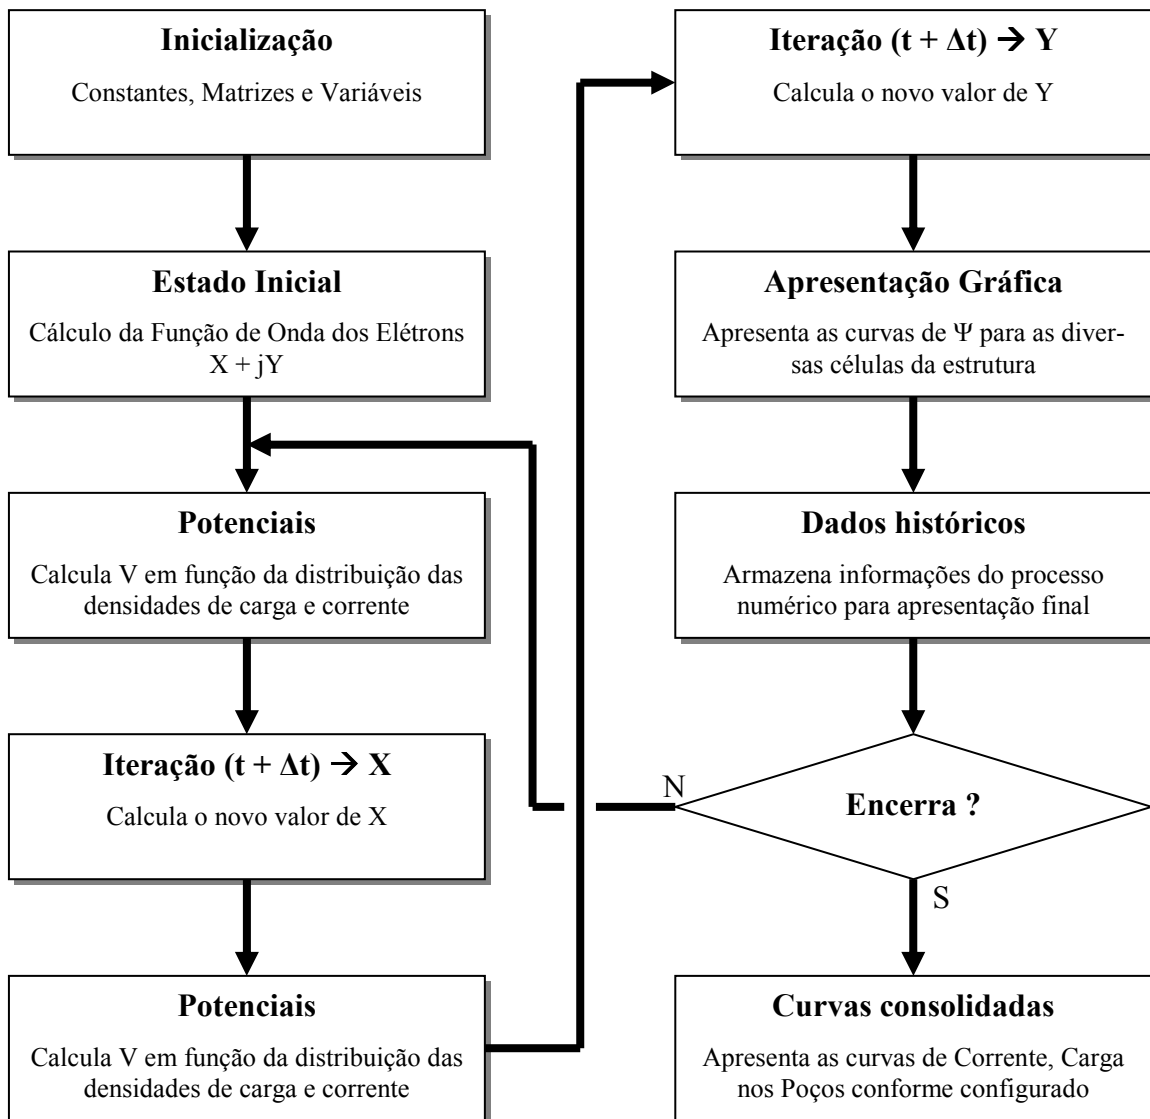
**Inicialização**

Constantes, Matrizes e Variáveis

**Estado Inicial**

Cálculo da Função de Onda dos Elétrons $X + jY$

**Potenciais**

Calcula V em função da distribuição das densidades de carga e corrente

**Iteração $(t + \Delta t) \rightarrow X$**

Calcula o novo valor de X

**Potenciais**

Calcula V em função da distribuição das densidades de carga e corrente

**Iteração $(t + \Delta t) \rightarrow Y$**

Calcula o novo valor de Y

**Apresentação Gráfica**

Apresenta as curvas de $\Psi$ para as diversas células da estrutura

**Dados históricos**

Armazena informações do processo numérico para apresentação final

N

**Encerra ?**

S

**Curvas consolidadas**

Apresenta as curvas de Corrente, Carga nos Poços conforme configurado